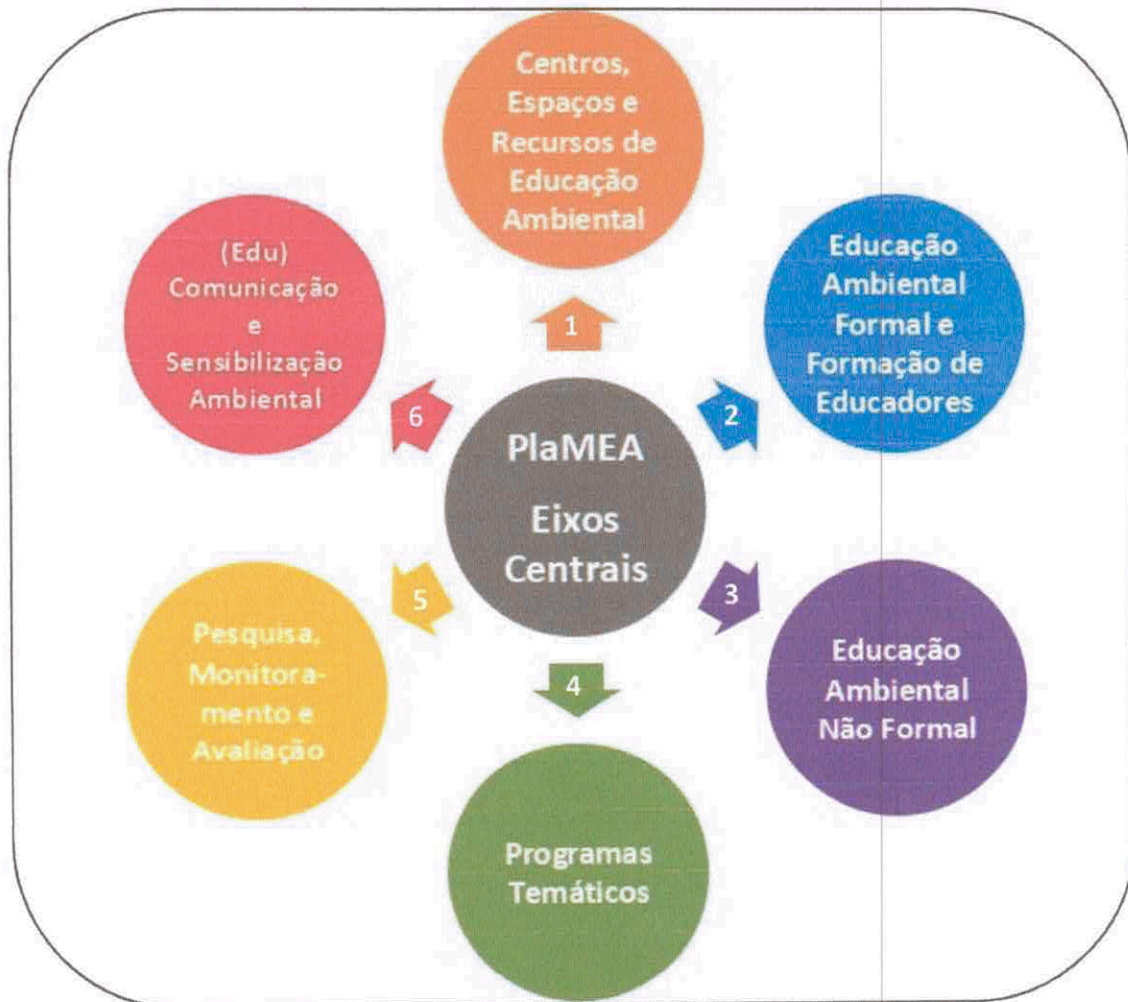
PlaMEA
Eixos Centrais

1
Centros, Espaços e Recursos de Educação Ambiental

2
Educação Ambiental Formal e Formação de Educadores

3
Educação Ambiental Não Formal

4
Programas Temáticos

5
Pesquisa, Monitoramento e Avaliação

6
(Edu) Comunicação e Sensibilização Ambiental